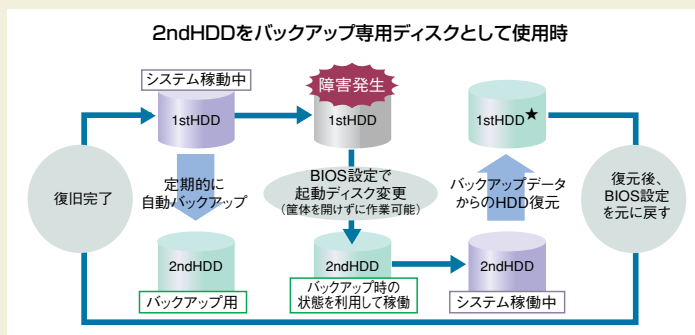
2ndHDDをバックアップ専用ディスクとして使用時

システム稼動中

1stHDD

障害発生

1stHDD

1stHDD★

復旧完了

定期的に自動バックアップ

BIOS設定で起動ディスク変更
（筐体を開けずに作業可能）

バックアップデータからのHDD復元

復元後、BIOS設定を元に戻す

2ndHDD

バックアップ用

2ndHDD

バックアップ時の状態を利用して稼動

2ndHDD

システム稼働中